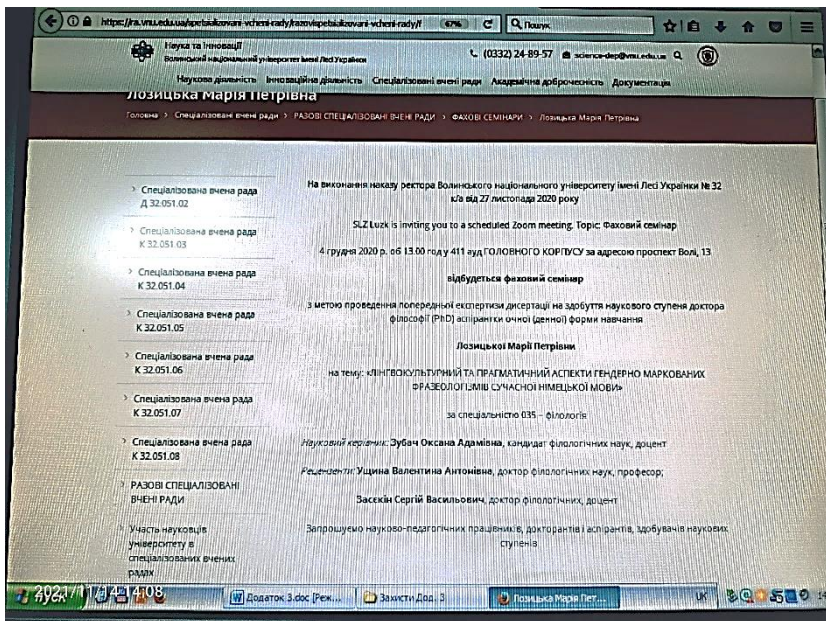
https://ra.vnu.edu.ua/spetsializovani-vcheni-rady/razovispetsializovani-vcheni-rady/ 67% C Пошук

Наука та інновації
Волинський національний університет імені Лесі Українки
(0332) 24-89-57 science-dep@vnu.edu.ua

Наукова діяльність Інноваційна діяльність Спеціалізовані вчені ради Академічна доброчесність Документація

Лозицька Марія Петрівна

Головна > Спеціалізовані вчені ради > РАЗОВІ СПЕЦІАЛІЗОВАНІ ВЧЕНІ РАДИ > ФАХОВІ СЕМІНАРИ > Лозицька Марія Петрівна

Спеціалізована вчена рада Д 32.051.02
Спеціалізована вчена рада К 32.051.03
Спеціалізована вчена рада К 32.051.04
Спеціалізована вчена рада К 32.051.05
Спеціалізована вчена рада К 32.051.06
Спеціалізована вчена рада К 32.051.07
Спеціалізована вчена рада К 32.051.08
РАЗОВІ СПЕЦІАЛІЗОВАНІ ВЧЕНІ РАДИ
Участь науковців університету в спеціалізованих вчених радах

На виконання наказу ректора Волинського національного університету імені Лесі Українки № 32 к/в від 27 листопада 2020 року

SLZ Luzk is inviting you to a scheduled Zoom meeting. Topic: Фаховий семінар

4 грудня 2020 р. об 13.00 год у 411 ауд ГОЛОВНОГО КОРПУСУ за адресою проспект Волі, 13

відбудеться фаховий семінар

з метою проведення попередньої експертизи дисертації на здобуття наукового ступеня доктора філософії (PhD) аспірантки очної (денної) форми навчання

Лозицької Марії Петрівни

на тему: «ЛІНГВОКУЛЬТУРНИЙ ТА ПРАГМАТИЧНИЙ АСПЕКТИ ГЕНДЕРНО МАРКОВАНИХ ФРАЗЕОЛОГІЗМІВ СУЧАСНОЇ НІМЕЦЬКОЇ МОВИ»

за спеціальністю 035 – філологія

Науковий керівник: Зубач Оксана Адамівна, кандидат філологічних наук, доцент

Рецензенти: Ущина Валентина Антонівна, доктор філологічних наук, професор;

Васєкін Сергій Васильович, доктор філологічних, доцент

Запрошуємо науково-педагогічних працівників, докторантів і аспірантів, здобувачів наукових ступенів

пуск 2021/11/24 14:08 Додаток 3.doc [Реж... Захисти Док. 3 Лозицька Марія Пет... UK